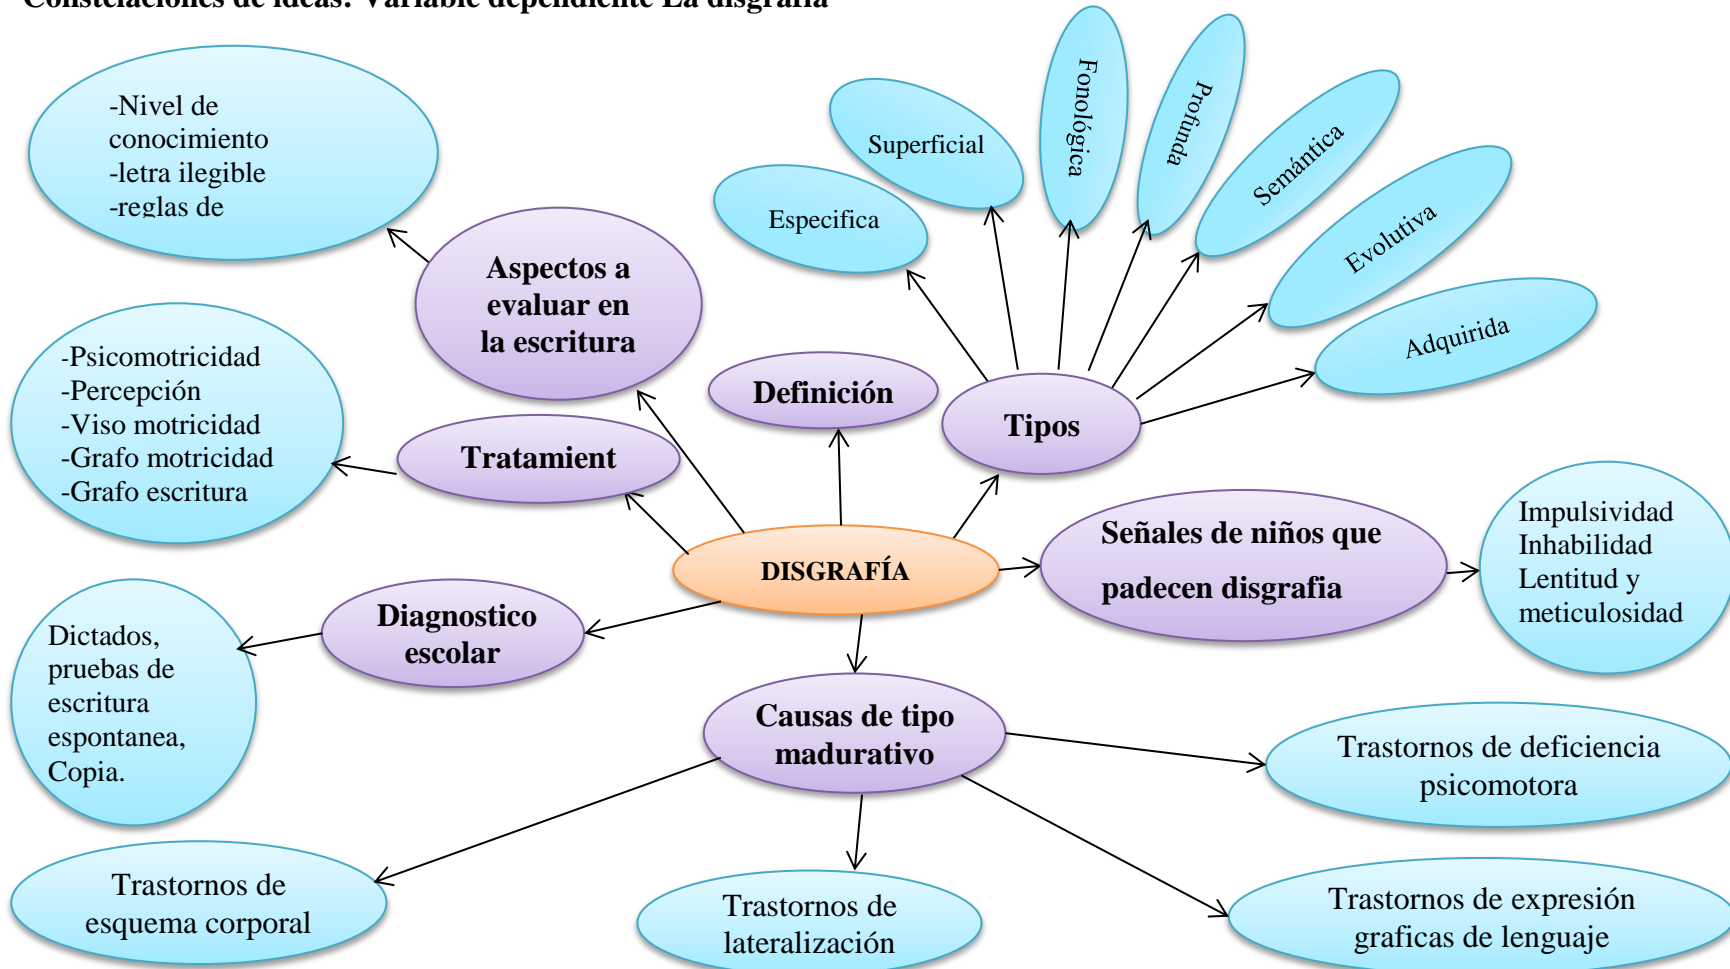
Constelaciones de ideas. Variable dependiente La disgrafía

-Nivel de conocimiento
-letra ilegible
-reglas de

Aspectos a evaluar en la escritura

Especifica

Superficial

Fonológica

Profunda

Semántica

Evolutiva

Adquirida

-Psicomotricidad
-Percepción
-Viso motricidad
-Grafo motricidad
-Grafo escritura

Tratamient

Definición

Tipos

DISGRAFÍA

Señales de niños que padecen disgrafia

Impulsividad
Inhabilidad
Lentitud y meticulosidad

Dictados, pruebas de escritura espontanea, Copia.

Diagnostico escolar

Causas de tipo madurativo

Trastornos de deficiencia psicomotora

Trastornos de esquema corporal

Trastornos de lateralización

Trastornos de expresión graficas de lenguaje